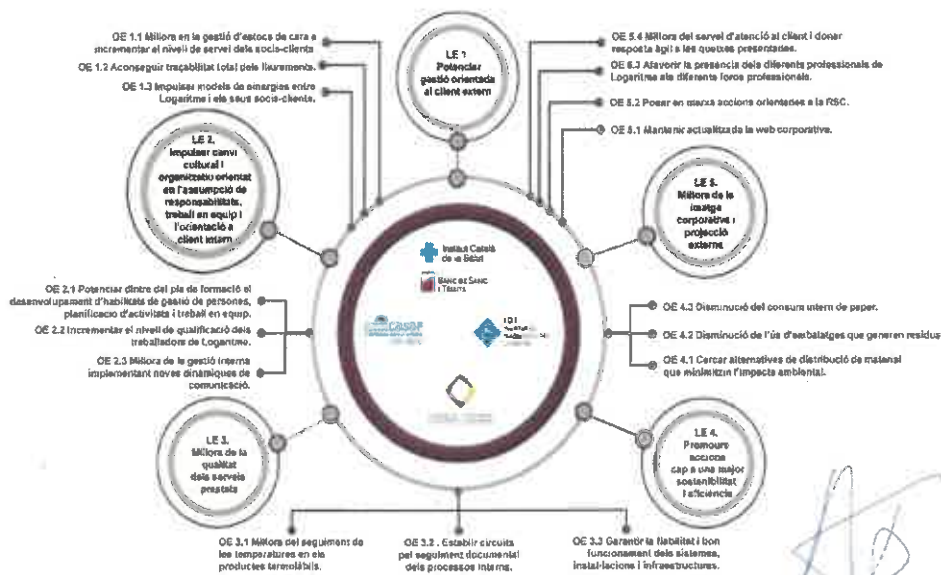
OE 1.1 Millora en la gestió d'estocs de cara a incrementar el nivell de servei dels socis-clients

OE 1.2 Aconseguir traçabilitat total dels lliuraments.

OE 1.3 Impulsar models de sinergies entre Logaritme i els seus socis-clients.

LE 1. Potenciar gestió orientada al client extern

OE 5.4 Millora del servei d'atenció al client i donar resposta àgil a les queixes presentades.

OE 5.3 Afavorir la presència dels diferents professionals de Logaritme als diferents fòrums professionals.

OE 5.2 Posar en marxa accions orientades a la RSC.

OE 5.1 Mantenir actualitzada la web corporativa.

LE 2. Impulsar canvi cultural i organitzatiu orientat en l'assumpció de responsabilitats, treball en equip i l'orientació a client intern

LE 5. Millora de la imatge corporativa i projecció externa

Institut Català de la Salut

Banc de Sang i Teixits

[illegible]

IDI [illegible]

OE 2.1 Potenciar dintre del pla de formació el desenvolupament d'habilitats de gestió de persones, planificació d'activitats i treball en equip.

OE 2.2 Incrementar el nivell de qualificació dels treballadors de Logaritme.

OE 2.3 Millora de la gestió interna implementant noves dinàmiques de comunicació.

OE 4.3 Disminució del consum intern de paper.

OE 4.2 Disminució de l'ús d'embalatges que generen residus

OE 4.1 Cercar alternatives de distribució de material que minimitzin l'impacte ambiental.

LE 3. Millora de la qualitat dels serveis prestats

LE 4. Promoure accions cap a una major sostenibilitat i eficiència

OE 3.1 Millora del seguiment de les temperatures en els productes termolàbils.

OE 3.2 . Establir circuits pel seguiment documental dels processos interns.

OE 3.3 Garantir la fiabilitat i bon funcionament dels sistemes, instal·lacions i infraestructures.